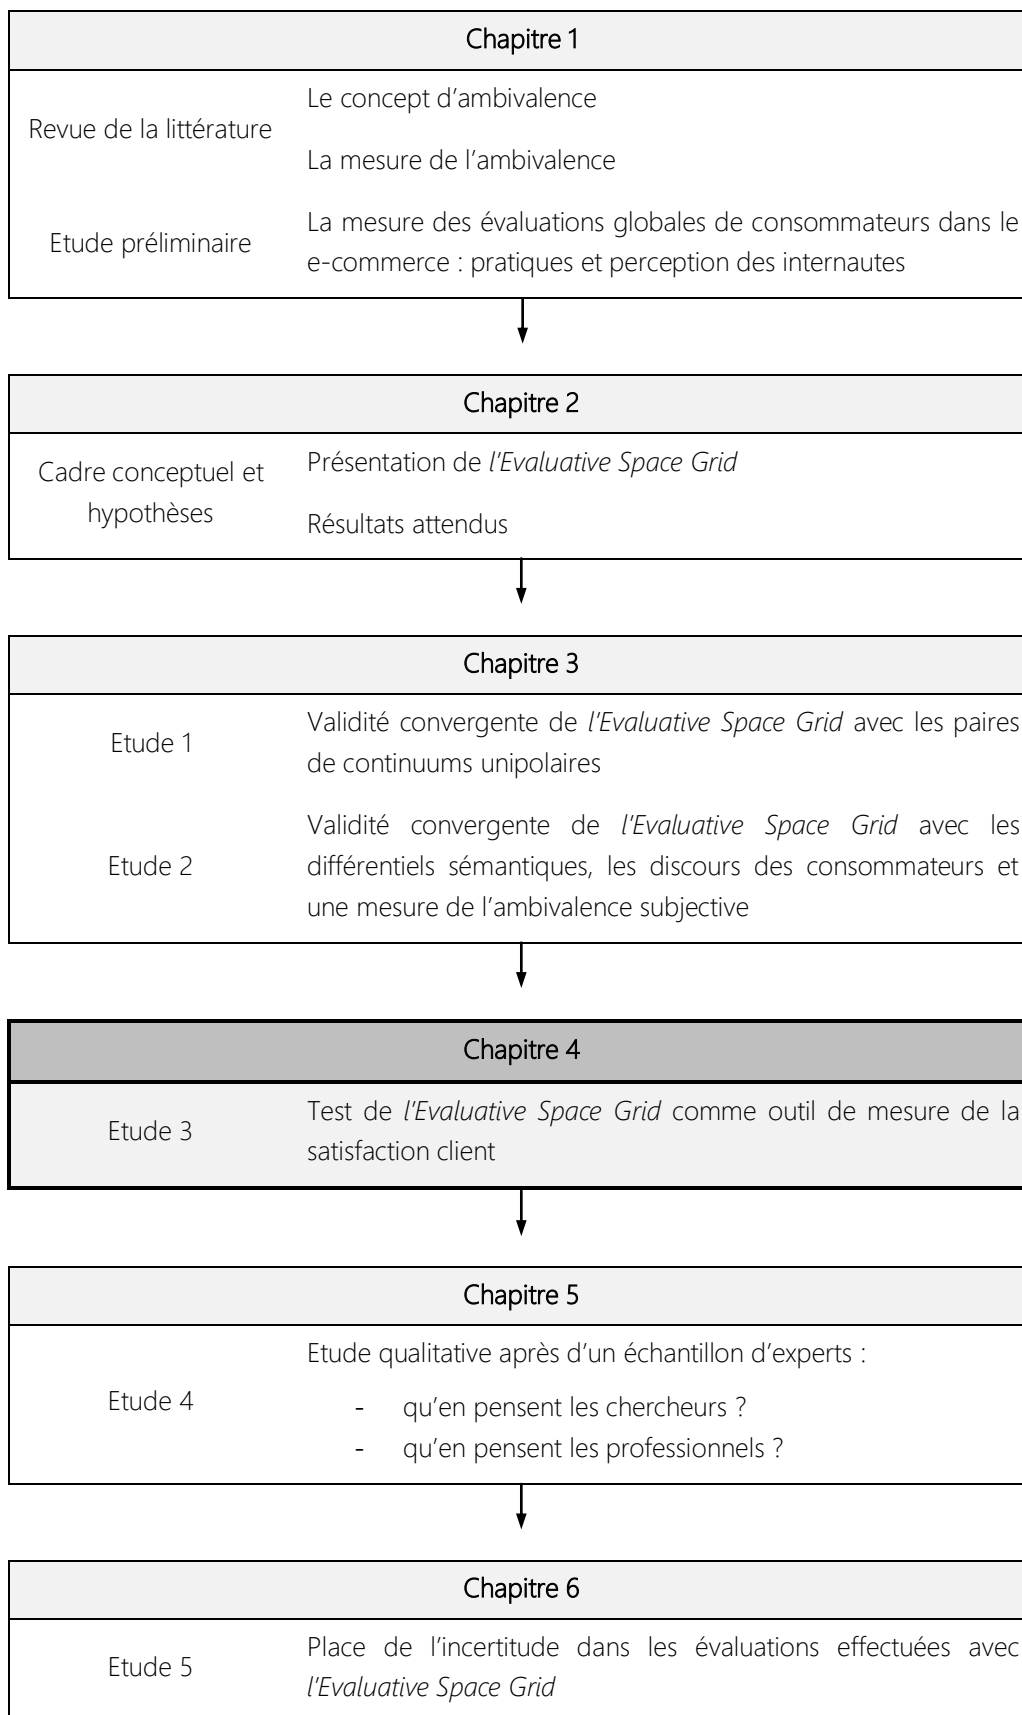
Chapitre 1

Revue de la littérature

Le concept d'ambivalence

La mesure de l'ambivalence

Etude préliminaire

La mesure des évaluations globales de consommateurs dans le e-commerce : pratiques et perception des internautes

Chapitre 2

Cadre conceptuel et hypothèses

Présentation de l'Evaluative Space Grid

Résultats attendus

Chapitre 3

Etude 1

Validité convergente de l'Evaluative Space Grid avec les paires de continuums unipolaires

Etude 2

Validité convergente de l'Evaluative Space Grid avec les différentiels sémantiques, les discours des consommateurs et une mesure de l'ambivalence subjective

Chapitre 4

Etude 3

Test de l'Evaluative Space Grid comme outil de mesure de la satisfaction client

Chapitre 5

Etude 4

Etude qualitative après d'un échantillon d'experts :

- qu'en pensent les chercheurs ?
- qu'en pensent les professionnels ?

Chapitre 6

Etude 5

Place de l'incertitude dans les évaluations effectuées avec l'Evaluative Space Grid